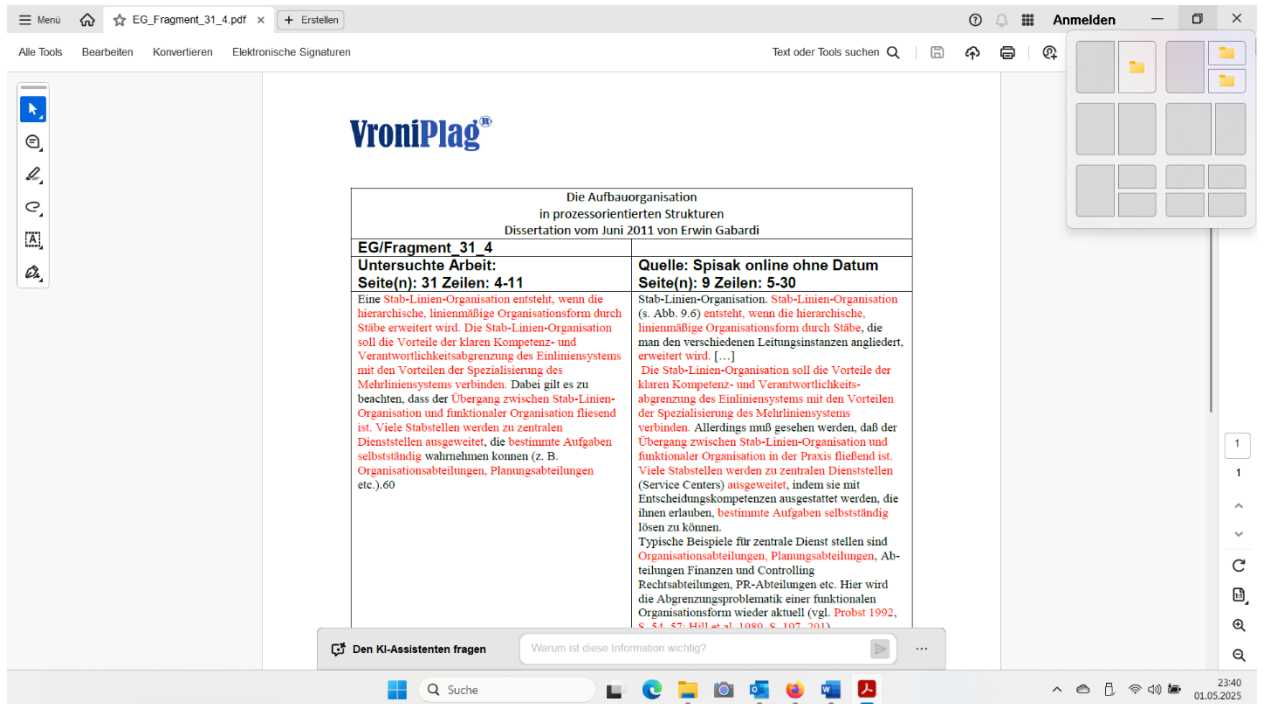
Menü EG_Fragment_31_4.pdf × + Erstellen

Anmelden

Alle Tools Bearbeiten Konvertieren Elektronische Signaturen

Text oder Tools suchen

VroniPlag®

Die Aufbauorganisation
in prozessorientierten Strukturen
Dissertation vom Juni 2011 von Erwin Gabardi

| EG/Fragment_31_4 | |
|---|---|
| Untersuchte Arbeit: Seite(n): 31 Zeilen: 4-11 | Quelle: Spisak online ohne Datum Seite(n): 9 Zeilen: 5-30 |
| Eine Stab-Linien-Organisation entsteht, wenn die hierarchische, linienmäßige Organisationsform durch Stäbe erweitert wird. Die Stab-Linien-Organisation soll die Vorteile der klaren Kompetenz- und Verantwortlichkeitsabgrenzung des Einliniensystems mit den Vorteilen der Spezialisierung des Mehrliniensystems verbinden. Dabei gilt es zu beachten, dass der Übergang zwischen Stab-Linien-Organisation und funktionaler Organisation fliesend ist. Viele Stabstellen werden zu zentralen Dienststellen ausgeweitet, die bestimmte Aufgaben selbstständig wahrnehmen konnen (z. B. Organisationsabteilungen, Planungsabteilungen etc.).60 | Stab-Linien-Organisation. Stab-Linien-Organisation (s. Abb. 9.6) entsteht, wenn die hierarchische, linienmäßige Organisationsform durch Stäbe, die man den verschiedenen Leitungsinstanzen angliedert, erweitert wird. […] Die Stab-Linien-Organisation soll die Vorteile der klaren Kompetenz- und Verantwortlichkeitsabgrenzung des Einliniensystems mit den Vorteilen der Spezialisierung des Mehrliniensystems verbinden. Allerdings muß gesehen werden, daß der Übergang zwischen Stab-Linien-Organisation und funktionaler Organisation in der Praxis fließend ist. Viele Stabstellen werden zu zentralen Dienststellen (Service Centers) ausgeweitet, indem sie mit Entscheidungskompetenzen ausgestattet werden, die ihnen erlauben, bestimmte Aufgaben selbstständig lösen zu können. Typische Beispiele für zentrale Dienst stellen sind Organisationsabteilungen, Planungsabteilungen, Abteilungen Finanzen und Controlling Rechtsabteilungen, PR-Abteilungen etc. Hier wird die Abgrenzungsproblematik einer funktionalen Organisationsform wieder aktuell (vgl. Probst 1992, S. 54–57; Hill et al. 1989, S. 197–201) |

Den KI-Assistenten fragen
Warum ist diese Information wichtig?

1
1

Suche

23:40
01.05.2025